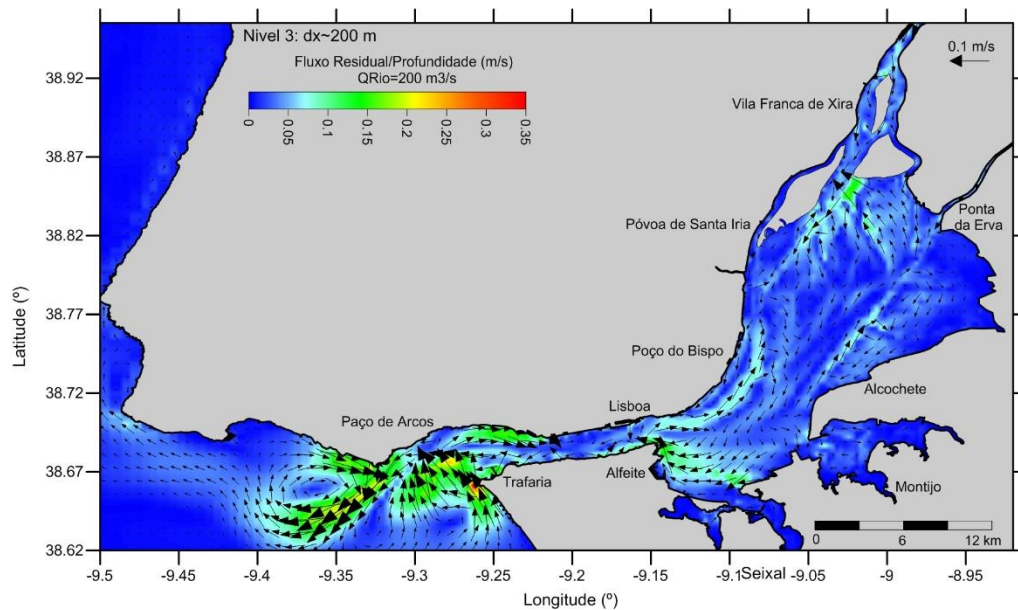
Nivel 3: dx~200 m

Fluxo Residual/Profundidade (m/s)
QRio=200 m3/s

0
0.05
0.1
0.15
0.2
0.25
0.3
0.35

0.1 m/s

Vila Franca de Xira

Póvoa de Santa Iria

Ponta da Erva

Poço do Bispo

Alcochete

Lisboa

Paço de Arcos

Alfeite

Trafaria

Montijo

0
6
12 km

38.92
38.87
38.82
38.77
38.72
38.67
38.62

Latitude (º)

-9.5
-9.45
-9.4
-9.35
-9.3
-9.25
-9.2
-9.15
-9.1
Seixal
-9.05
-9
-8.95

Longitude (º)